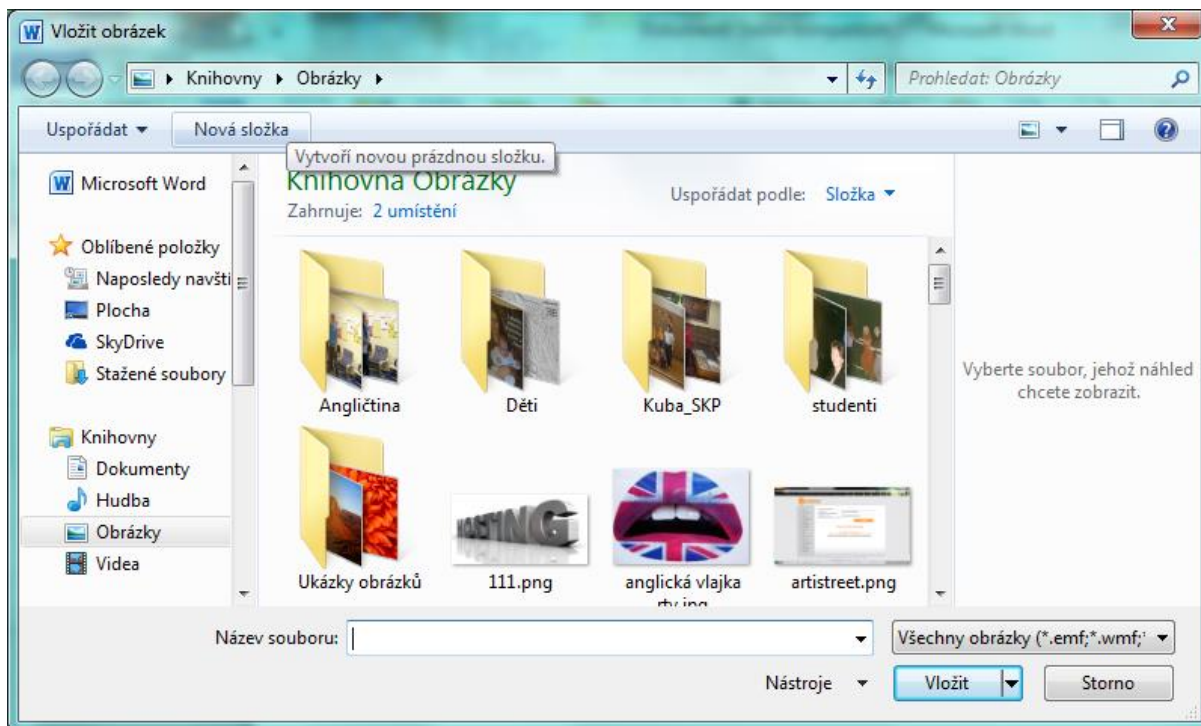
Vložit obrázek

Knihovny ▸ Obrázky ▸

Prohledat: Obrázky

Uspořádat ▾ Nová složka

Vytvoří novou prázdnou složku.

Microsoft Word

Oblíbené položky
Naposledy navšti
Plocha
SkyDrive
Stažené soubory

Knihovny
Dokumenty
Hudba
Obrázky
Videa

Knihovna Obrázky
Zahrnuje: 2 umístění

Uspořádat podle: Složka ▾

Angličtina
Děti
Kuba_SKP
studenti
Ukázky obrázků
111.png
anglická vlajka rty.jpg
artistreet.png

Vyberte soubor, jehož náhled chcete zobrazit.

Název souboru:

Všechny obrázky (*.emf;*.wmf;

Nástroje ▾

Vložit

Storno